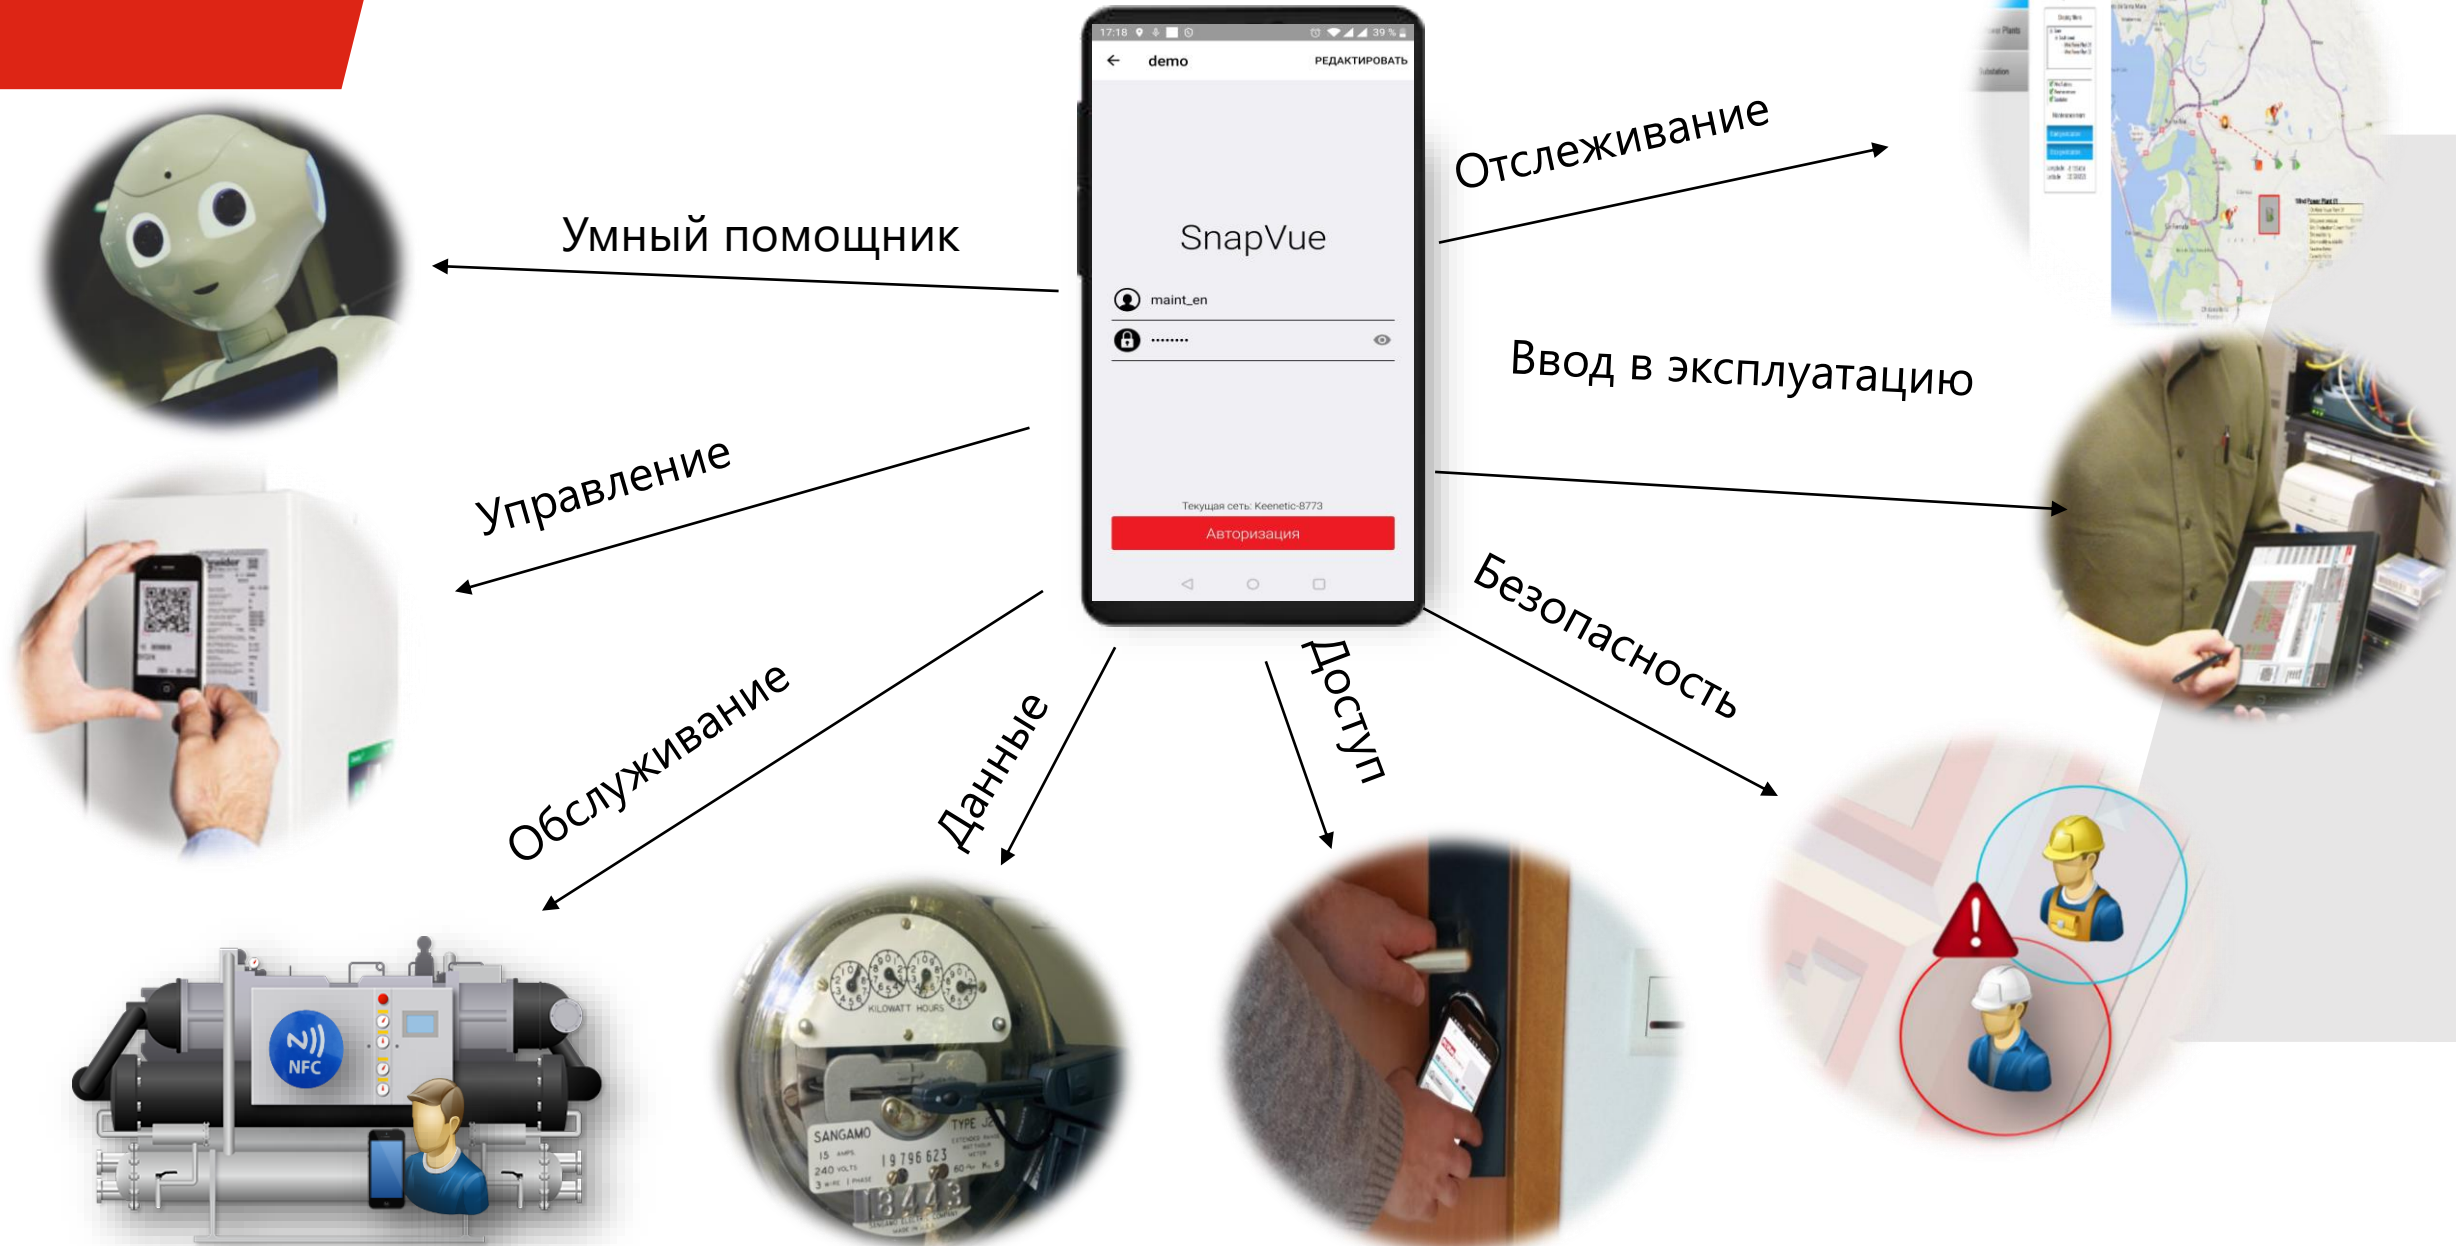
17:18 39 %

demo РЕДАКТИРОВАТЬ

SnapVue

maint_en

••••••••

Текущая сеть: Keenetic-8773

Авторизация

Умный помощник

Отслеживание

Ввод в эксплуатацию

Управление

Безопасность

Обслуживание

Данные

Доступ

NFC

KILOWATT HOURS

SANGAMO

15 AMPS

240 VOLTS

3 WIRE 1 PHASE

19 796 623

TYPE

60 ~